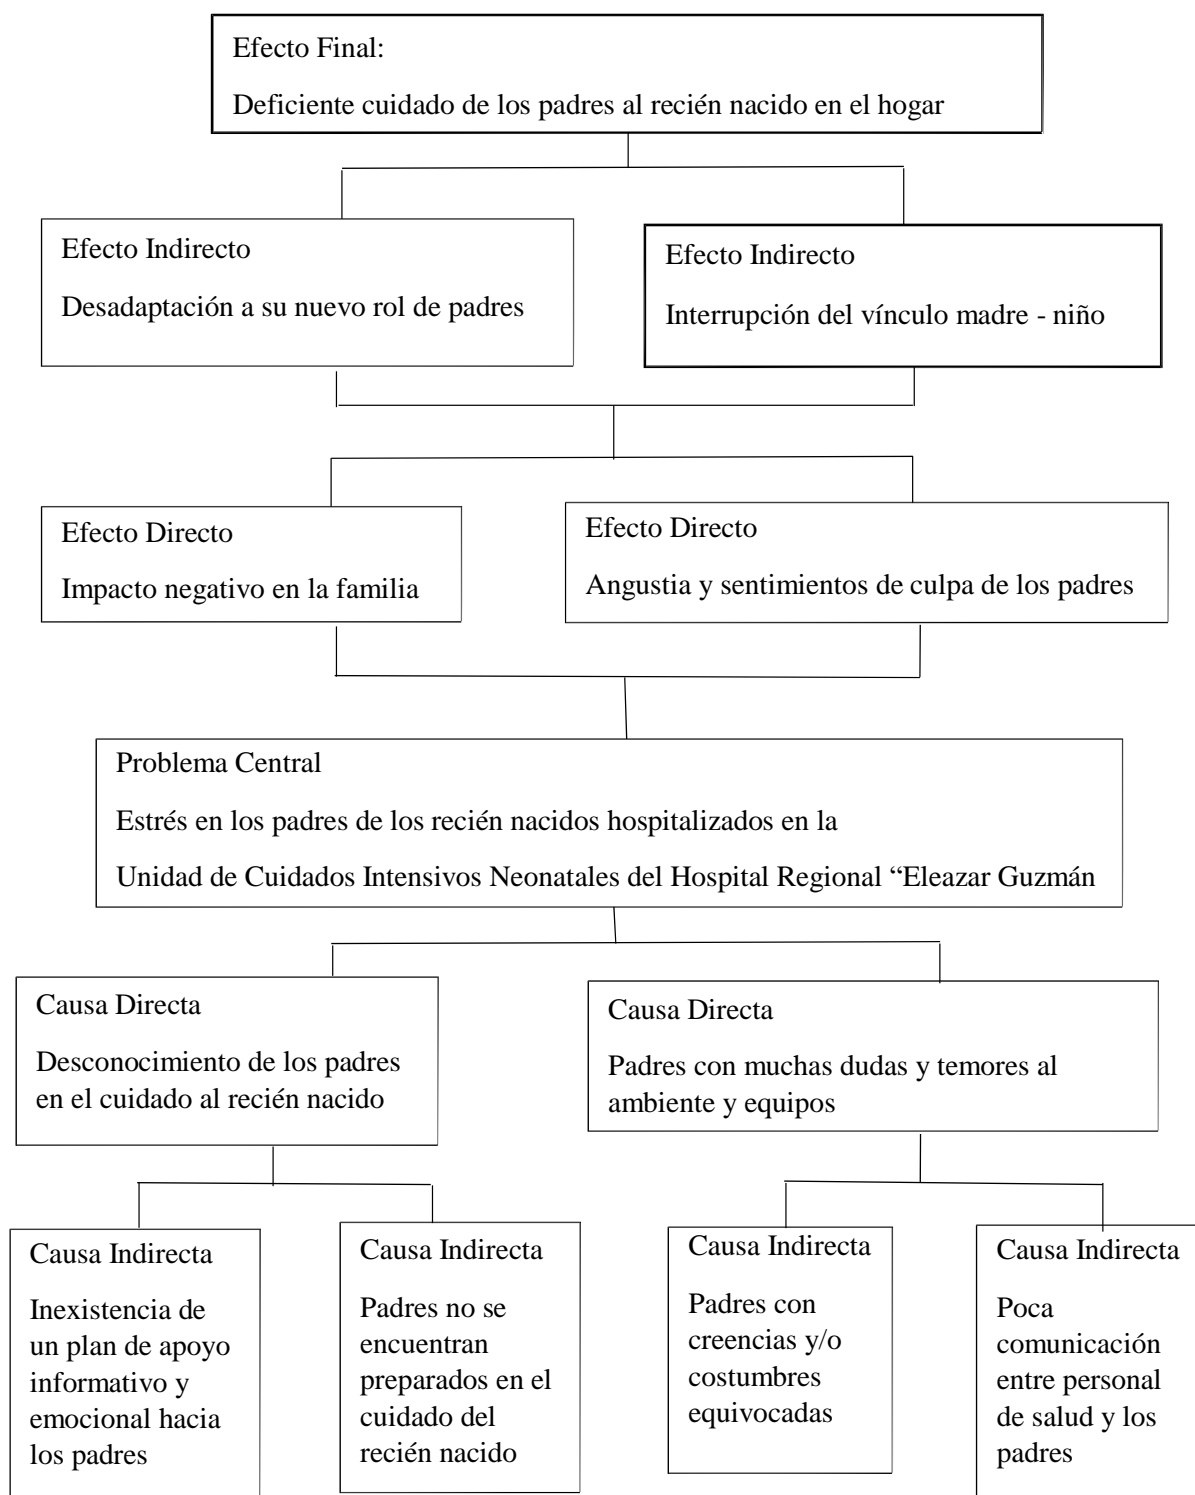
Efecto Final:
Deficiente cuidado de los padres al recién nacido en el hogar

Efecto Indirecto
Desadaptación a su nuevo rol de padres

Efecto Indirecto
Interrupción del vínculo madre - niño

Efecto Directo
Impacto negativo en la familia

Efecto Directo
Angustia y sentimientos de culpa de los padres

Problema Central
Estrés en los padres de los recién nacidos hospitalizados en la Unidad de Cuidados Intensivos Neonatales del Hospital Regional “Eleazar Guzmán

Causa Directa
Desconocimiento de los padres en el cuidado al recién nacido

Causa Directa
Padres con muchas dudas y temores al ambiente y equipos

Causa Indirecta
Inexistencia de un plan de apoyo informativo y emocional hacia los padres

Causa Indirecta
Padres no se encuentran preparados en el cuidado del recién nacido

Causa Indirecta
Padres con creencias y/o costumbres equivocadas

Causa Indirecta
Poca comunicación entre personal de salud y los padres